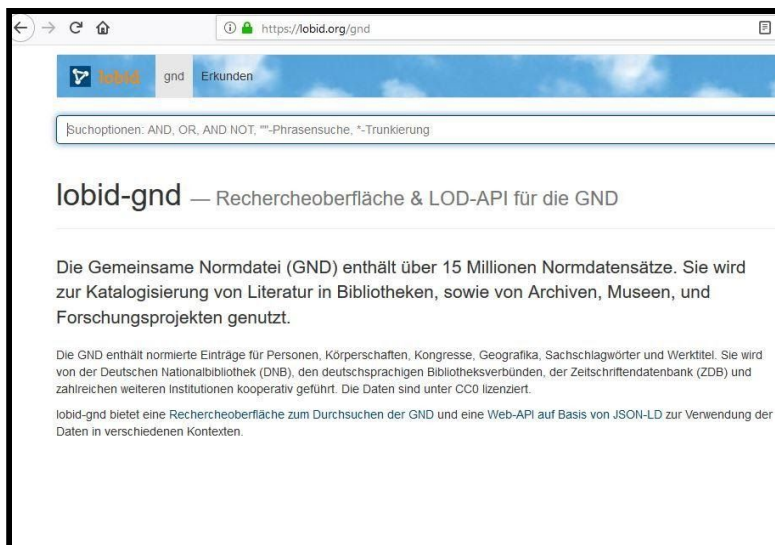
https://lobid.org/gnd

lobid gnd Erkunden

Suchoptionen: AND, OR, AND NOT, ""-Phrasensuche, *-Trunkierung

lobid-gnd — Rechercheoberfläche & LOD-API für die GND

Die Gemeinsame Normdatei (GND) enthält über 15 Millionen Normdatensätze. Sie wird zur Katalogisierung von Literatur in Bibliotheken, sowie von Archiven, Museen, und Forschungsprojekten genutzt.

Die GND enthält normierte Einträge für Personen, Körperschaften, Kongresse, Geografika, Sachschlagwörter und Werktitel. Sie wird von der Deutschen Nationalbibliothek (DNB), den deutschsprachigen Bibliotheksverbünden, der Zeitschriftendatenbank (ZDB) und zahlreichen weiteren Institutionen kooperativ geführt. Die Daten sind unter CC0 lizenziert.

lobid-gnd bietet eine Rechercheoberfläche zum Durchsuchen der GND und eine Web-API auf Basis von JSON-LD zur Verwendung der Daten in verschiedenen Kontexten.